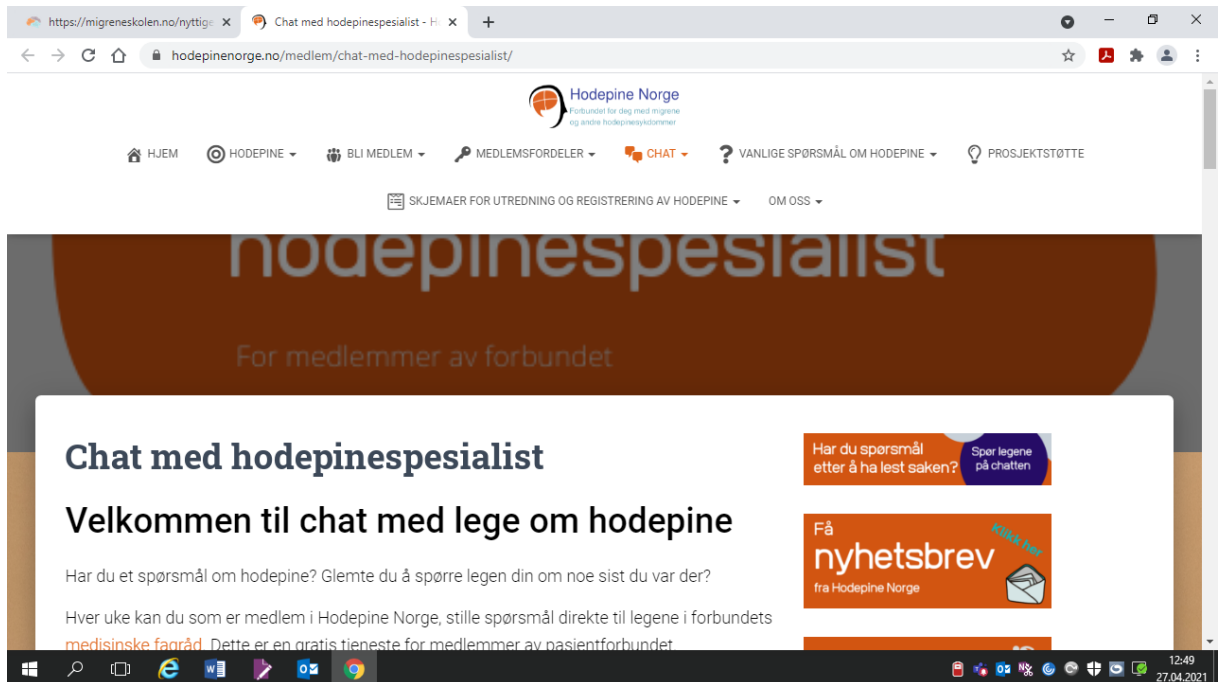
https://migreneskolen.no/nyttige ×
Chat med hodepinespesialist - H ×
+

hodepinenorge.no/medlem/chat-med-hodepinespesialist/

Hodepine Norge
Forbundet for deg med migrene og andre hodepinesykdommer

HJEM HODEPINE MEDLEMSFORDELER BLI MEDLEM CHAT VANLIGE SPØRSMÅL OM HODEPINE PROSJEKTSTØTTE

SKJEMAER FOR UTREDNING OG REGISTRERING AV HODEPINE OM OSS

hodepinespesialist

For medlemmer av forbundet

Chat med hodepinespesialist

Velkommen til chat med lege om hodepine

Har du et spørsmål om hodepine? Glemte du å spørre legen din om noe sist du var der?

Hver uke kan du som er medlem i Hodepine Norge, stille spørsmål direkte til legene i forbundets medisinske fagråd. Dette er en gratis tjeneste for medlemmer av pasientforbundet

Har du spørsmål etter å ha lest saken?
Spør legene på chatten

Få nyhetsbrev fra Hodepine Norge
Klikk her

12:49
27.04.2021